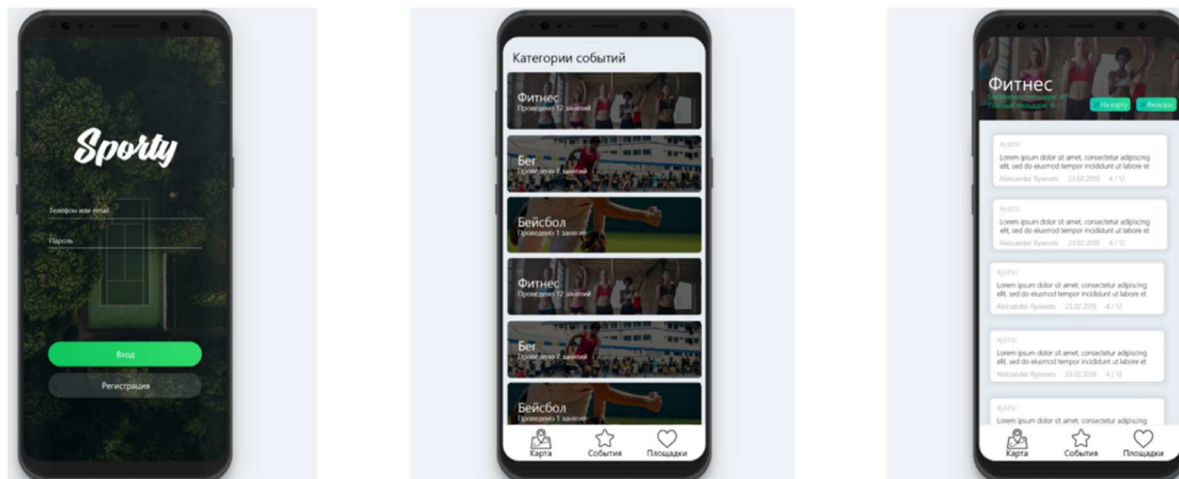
Sporty

Телефон или email

Пароль

Вход

Регистрация

Категории событий

Фитнес
Проведено 12 занятий

Бег
Проведено 7 занятий

Бейсбол
Проведено 1 занятие

Фитнес
Проведено 12 занятий

Бег
Проведено 7 занятий

Бейсбол
Проведено 1 занятие

Карта События Площадки

Фитнес
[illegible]
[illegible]

На карту Фильтры

#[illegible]
Lorem ipsum dolor sit amet, consectetur adipiscing elit, sed do eiusmod tempor incididunt ut labore et
Aleksander Ryzevets 23.02.2019 4 / 12

#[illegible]
Lorem ipsum dolor sit amet, consectetur adipiscing elit, sed do eiusmod tempor incididunt ut labore et
Aleksander Ryzevets 23.02.2019 4 / 12

#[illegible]
Lorem ipsum dolor sit amet, consectetur adipiscing elit, sed do eiusmod tempor incididunt ut labore et
Aleksander Ryzevets 23.02.2019 4 / 12

#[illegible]
Lorem ipsum dolor sit amet, consectetur adipiscing elit, sed do eiusmod tempor incididunt ut labore et
Aleksander Ryzevets 23.02.2019 4 / 12

#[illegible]
Lorem ipsum dolor sit amet, consectetur adipiscing

Карта События Площадки